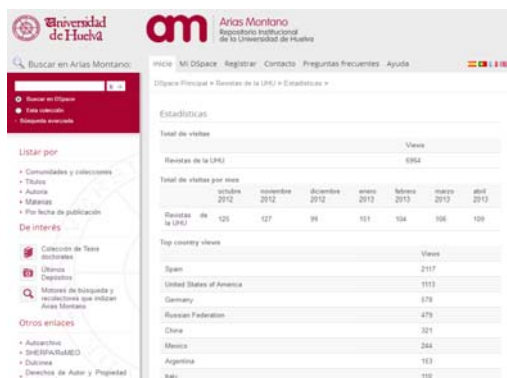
Universidad de Huelva

am Arias Montano
Repositorio Institucional de la Universidad de Huelva

Buscar en Arias Montano

Inicio Mi DSpace Registrar Contacto Preguntas Frecuentes Ayuda

Buscar en DSpace
Esta colección
Búsqueda avanzada

DSpace Principal » Revistas de la UHU » Estadísticas »

Estadísticas

Listar por

- Comunidades y colecciones
- Títulos
- Autores
- Materias
- Por fecha de publicación

De interés

Colección de Tesis doctorales
Últimos Depósitos
Motores de búsqueda y recolectores que indizan Arias Montano

Otros enlaces

- Autoarchivo
- SHERPA/RoMEO
- Dulcinea
- Derechos de Autor y Propiedad

Total de visitas

| | Views |
|---|---|
| Revistas de la UHU | 6954 |

Total de visitas por mes

| | octubre 2012 | noviembre 2012 | diciembre 2012 | enero 2013 | febrero 2013 | marzo 2013 | abril 2013 |
|---|---|---|---|---|---|---|---|
| Revistas de la UHU | 125 | 127 | 95 | 151 | 104 | 106 | 109 |

Top country views

| | Views |
|---|---|
| Spain | 2117 |
| United States of America | 1113 |
| Germany | 578 |
| Russian Federation | 479 |
| China | 321 |
| Mexico | 244 |
| Argentina | 153 |
| Italy | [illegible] |